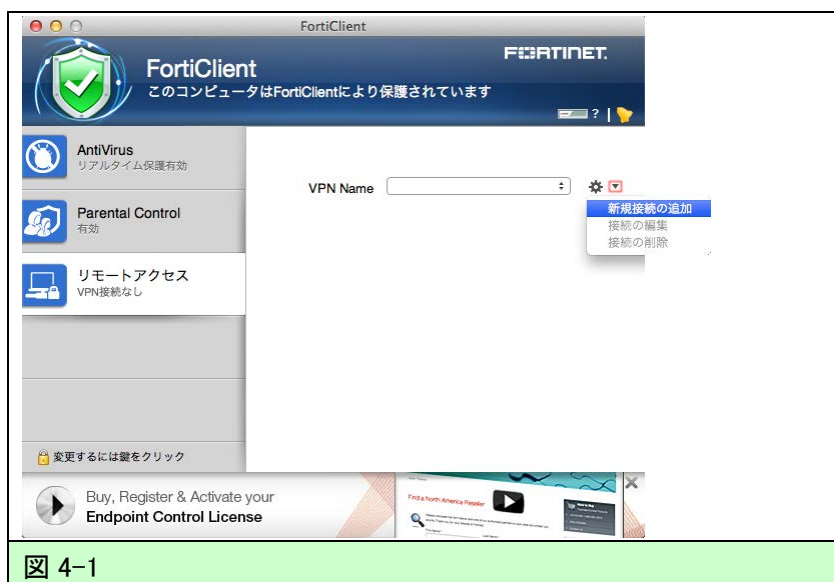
FortiClient

FortiClient
このコンピュータはFortiClientにより保護されています

FORTINET

?

AntiVirus
リアルタイム保護有効

Parental Control
有効

リモートアクセス
VPN接続なし

VPN Name

新規接続の追加
接続の編集
接続の削除

変更するには鍵をクリック

Buy, Register & Activate your
Endpoint Control License

Find a North America Reseller

図 4-1